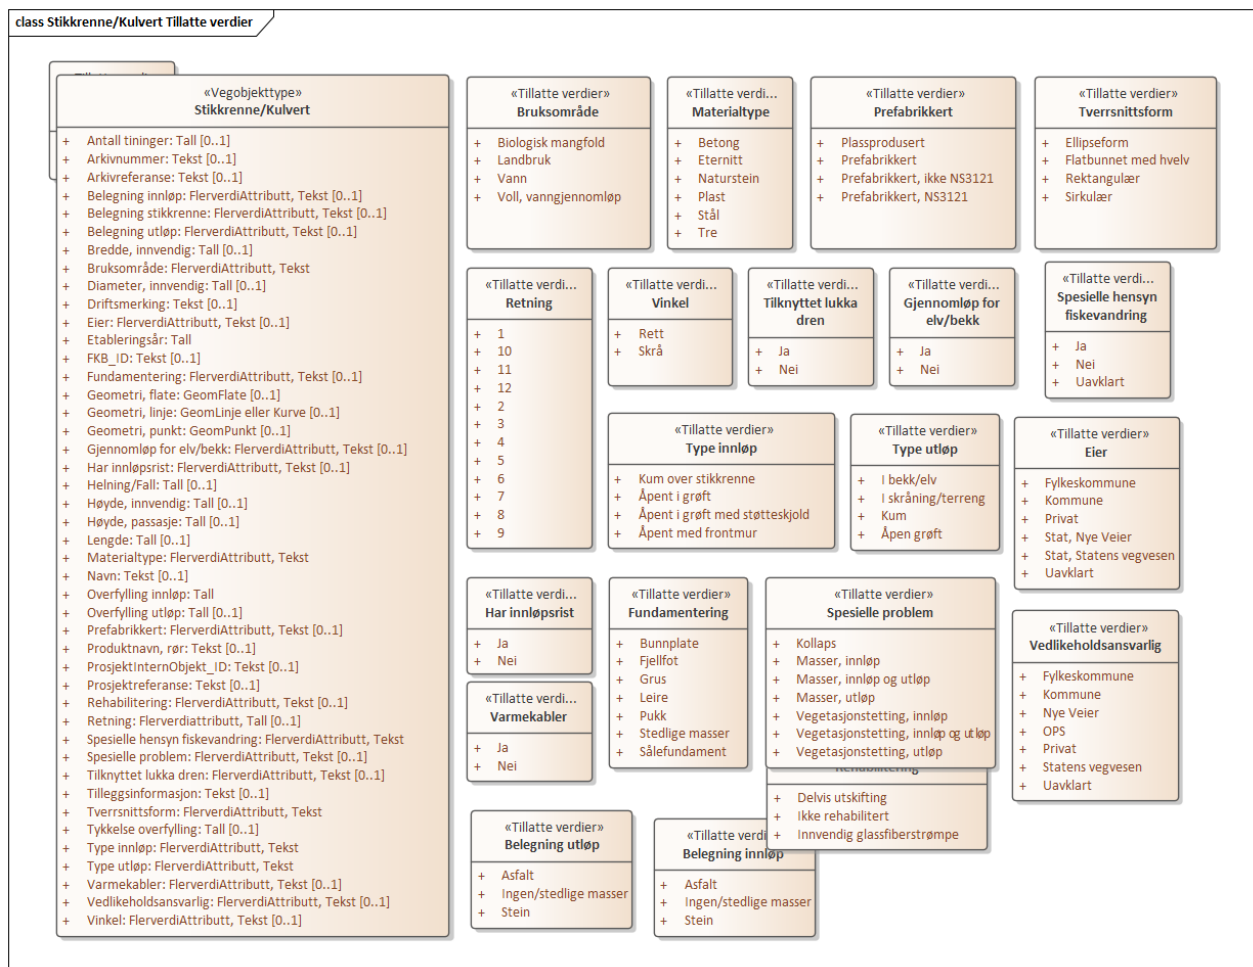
class Stikkrenne/Kulvert Tillatte verdier

«Vegobjekttype»
Stikkrenne/Kulvert

+ Antall tininger: Tall [0..1]
+ Arkivnummer: Tekst [0..1]
+ Arkivreferanse: Tekst [0..1]
+ Belegning innløp: FlerverdiAttributt, Tekst [0..1]
+ Belegning stikkrenne: FlerverdiAttributt, Tekst [0..1]
+ Belegning utløp: FlerverdiAttributt, Tekst [0..1]
+ Bredde, innvendig: Tall [0..1]
+ Bruksområde: FlerverdiAttributt, Tekst
+ Diameter, innvendig: Tall [0..1]
+ Driftsmerking: Tekst [0..1]
+ Eier: FlerverdiAttributt, Tekst [0..1]
+ Etableringsår: Tall
+ FKB_ID: Tekst [0..1]
+ Fundamentering: FlerverdiAttributt, Tekst [0..1]
+ Geometri, flate: GeomFlate [0..1]
+ Geometri, linje: GeomLinje eller Kurve [0..1]
+ Geometri, punkt: GeomPunkt [0..1]
+ Gjennomløp for elv/bekk: FlerverdiAttributt, Tekst [0..1]
+ Har innløpsrist: FlerverdiAttributt, Tekst [0..1]
+ Helning/Fall: Tall [0..1]
+ Høyde, innvendig: Tall [0..1]
+ Høyde, passasje: Tall [0..1]
+ Lengde: Tall [0..1]
+ Materialtype: FlerverdiAttributt, Tekst
+ Navn: Tekst [0..1]
+ Overfylling innløp: Tall
+ Overfylling utløp: Tall [0..1]
+ Prefabrikkert: FlerverdiAttributt, Tekst [0..1]
+ Produktnavn, rør: Tekst [0..1]
+ ProsjektInternObjekt_ID: Tekst [0..1]
+ Prosjektreferanse: Tekst [0..1]
+ Rehabilitering: FlerverdiAttributt, Tekst [0..1]
+ Retning: Flerverdiattributt, Tall [0..1]
+ Spesielle hensyn fiskevandring: FlerverdiAttributt, Tekst
+ Spesielle problem: FlerverdiAttributt, Tekst [0..1]
+ Tilknyttet lukka dren: FlerverdiAttributt, Tekst [0..1]
+ Tilleggsinformasjon: Tekst [0..1]
+ Tverrsnittsform: FlerverdiAttributt, Tekst
+ Tykkelse overfylling: Tall [0..1]
+ Type innløp: FlerverdiAttributt, Tekst
+ Type utløp: FlerverdiAttributt, Tekst
+ Varmekabler: FlerverdiAttributt, Tekst [0..1]
+ Vedlikeholdsansvarlig: FlerverdiAttributt, Tekst [0..1]
+ Vinkel: FlerverdiAttributt, Tekst [0..1]

«Tillatte verdier»
Bruksområde
+ Biologisk mangfold
+ Landbruk
+ Vann
+ Voll, vanngjennomløp

«Tillatte verdi...
Materialtype
+ Betong
+ Eternitt
+ Naturstein
+ Plast
+ Stål
+ Tre

«Tillatte verdier»
Prefabrikkert
+ Plassprodusert
+ Prefabrikkert
+ Prefabrikkert, ikke NS3121
+ Prefabrikkert, NS3121

«Tillatte verdier»
Tverrsnittsform
+ Ellipseform
+ Flatbunnet med hvelv
+ Rektangulær
+ Sirkulær

«Tillatte verdi...
Retning
+ 1
+ 10
+ 11
+ 12
+ 2
+ 3
+ 4
+ 5
+ 6
+ 7
+ 8
+ 9

«Tillatte verdi...
Vinkel
+ Rett
+ Skrå

«Tillatte verdi...
Tilknyttet lukka dren
+ Ja
+ Nei

«Tillatte verdi...
Gjennomløp for elv/bekk
+ Ja
+ Nei

«Tillatte verdi...
Spesielle hensyn fiskevandring
+ Ja
+ Nei
+ Uavklart

«Tillatte verdier»
Type innløp
+ Kum over stikkrenne
+ Åpent i grøft
+ Åpent i grøft med støtteskjold
+ Åpent med frontmur

«Tillatte verdier»
Type utløp
+ I bekk/elv
+ I skråning/terreng
+ Kum
+ Åpen grøft

«Tillatte verdier»
Eier
+ Fylkeskommune
+ Kommune
+ Privat
+ Stat, Nye Veier
+ Stat, Statens vegvesen
+ Uavklart

«Tillatte verdi...
Har innløpsrist
+ Ja
+ Nei

«Tillatte verdier»
Fundamentering
+ Bunnplate
+ Fjellfot
+ Grus
+ Leire
+ Pukk
+ Stedlige masser
+ Sålefundament

«Tillatte verdier»
Spesielle problem
+ Kollaps
+ Masser, innløp
+ Masser, innløp og utløp
+ Masser, utløp
+ Vegetasjonstetting, innløp
+ Vegetasjonstetting, innløp og utløp
+ Vegetasjonstetting, utløp

«Tillatte verdier»
Vedlikeholdsansvarlig
+ Fylkeskommune
+ Kommune
+ Nye Veier
+ OPS
+ Privat
+ Statens vegvesen
+ Uavklart

«Tillatte verdi...
Varmekabler
+ Ja
+ Nei

Rehabilitering
+ Delvis utskifting
+ Ikke rehabilitert
+ Innvendig glassfiberstrømpe

«Tillatte verdier»
Belegning utløp
+ Asfalt
+ Ingen/stedlige masser
+ Stein

«Tillatte verdi
Belegning innløp
+ Asfalt
+ Ingen/stedlige masser
+ Stein